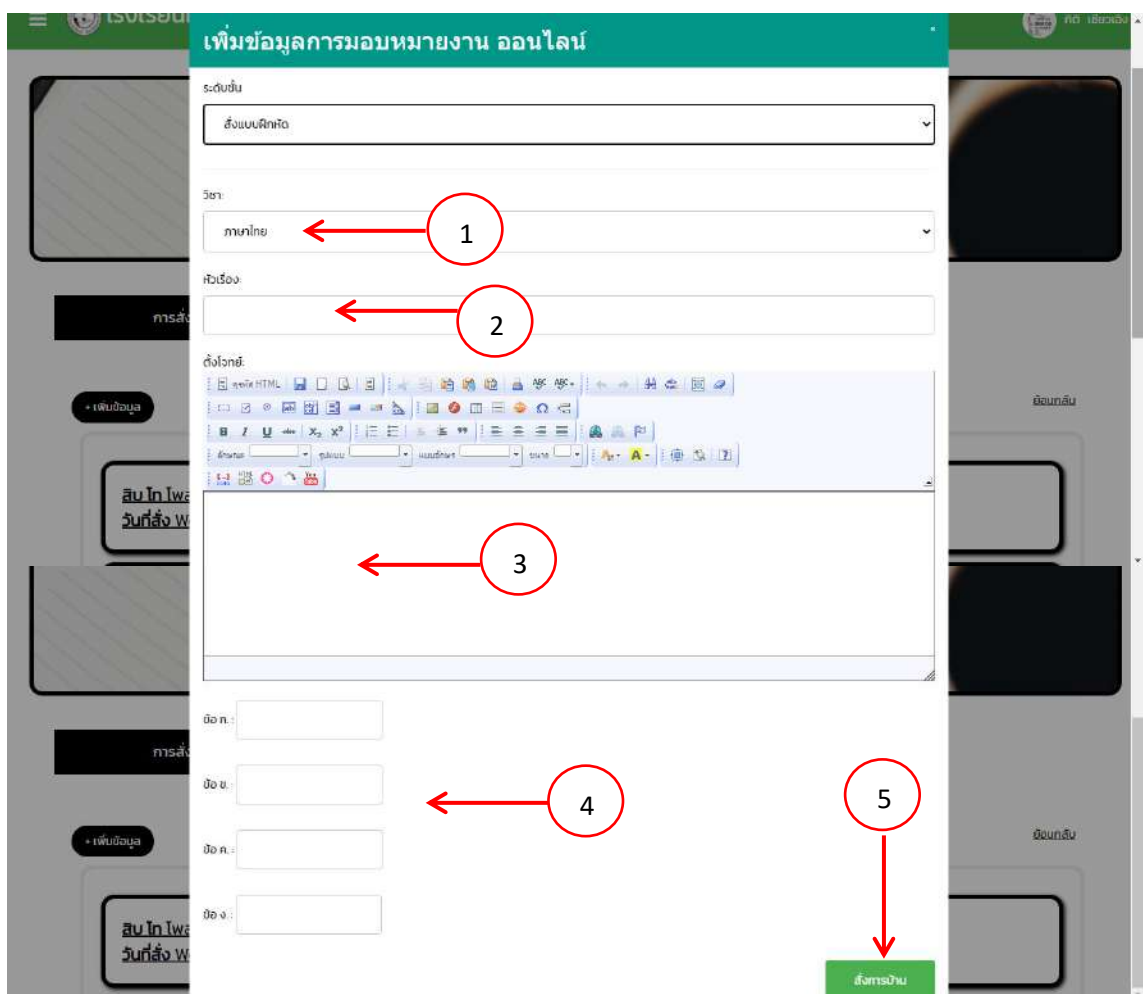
โรงเรียน

เพิ่มข้อมูลการมอบหมายงาน ออนไลน์

ระดับชั้น

สั่งแบบฝึกหัด

วิชา:

ภาษาไทย

1

หัวเรื่อง:

2

ตั้งโจทย์:

ดูรหัส HTML

แบบอักษร

รูปแบบ

ขนาด

3

ข้อ ก. :

ข้อ ข. :

ข้อ ค. :

ข้อ ง. :

4

5

สั่งการบ้าน

กิต เชียงเงิน

การสั่ง

+ เพิ่มข้อมูล

ย้อนกลับ

สิบ ไท โพ

วันที่สั่ง W

การสั่ง

+ เพิ่มข้อมูล

ย้อนกลับ

สิบ ไท โพ

วันที่สั่ง W